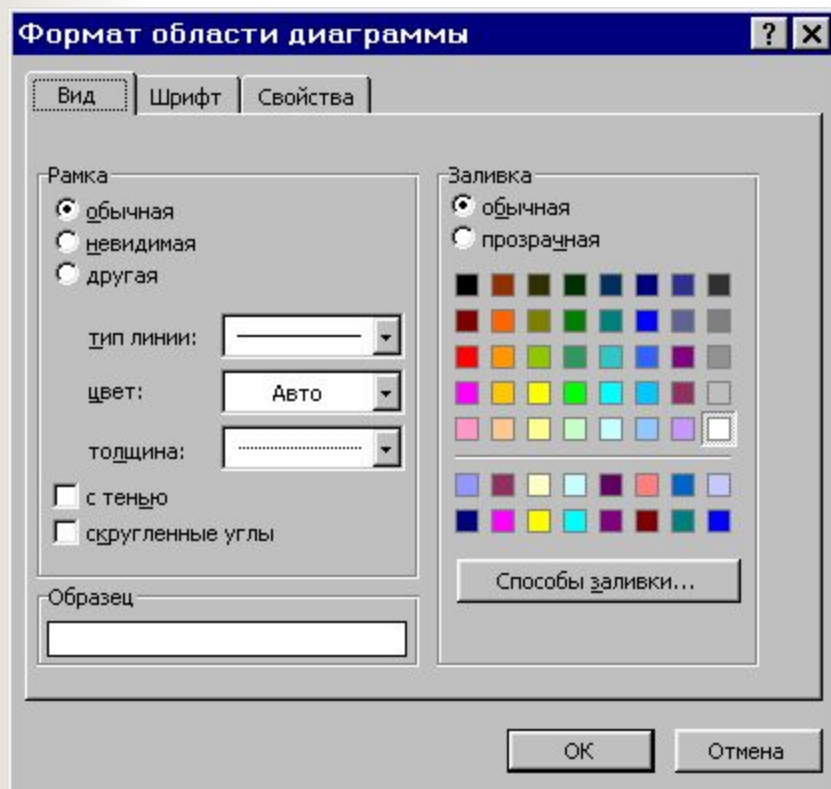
Формат области диаграммы

?
X

Вид
Шрифт
Свойства

Рамка
обычная
невидимая
другая

тип линии:
цвет:
Авто
толщина:

с тенью
скругленные углы

Образец

Заливка
обычная
прозрачная

Способы заливки...

OK
Отмена